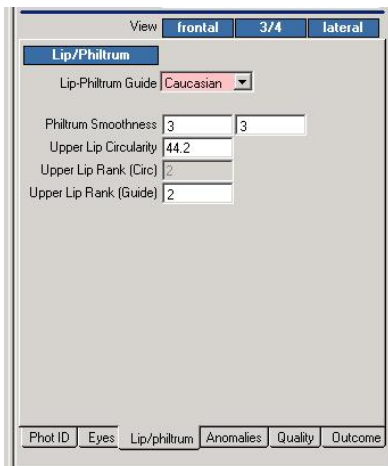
View frontal 3/4 lateral

Lip/Philtrum

Lip-Philtrum Guide Caucasian

Philtrum Smoothness 3 3
Upper Lip Circularity 44.2
Upper Lip Rank (Circ) 2
Upper Lip Rank (Guide) 2

Phot ID | Eyes | Lip/philtrum | Anomalies | Quality | Outcome